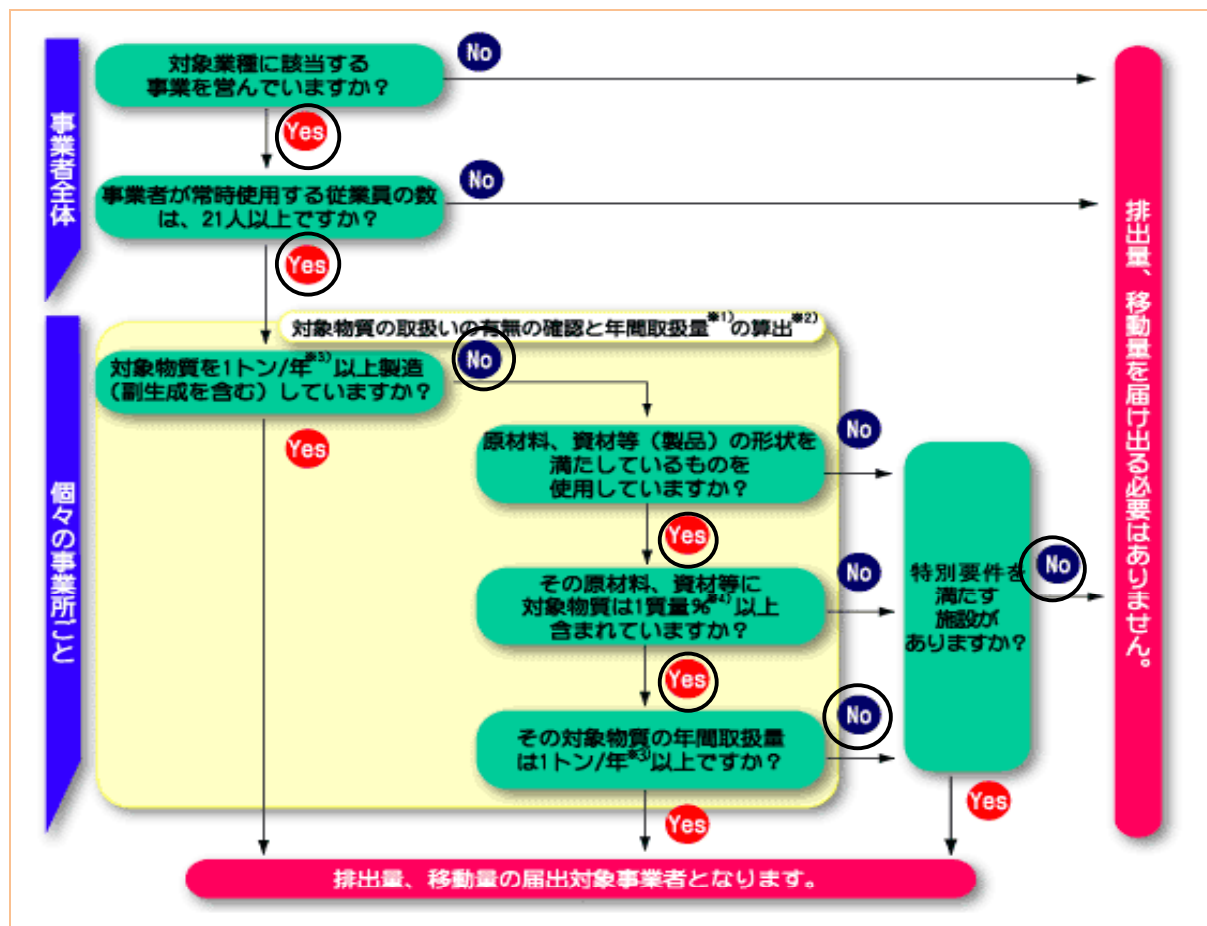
事業者全体

対象業種に該当する事業を営んでいますか？

No

Yes

事業者が常時使用する従業員の数は、21人以上ですか？

No

Yes

個々の事業所ごと

対象物質の取扱いの有無の確認と年間取扱量※1)の算出※2)

対象物質を1トン/年※3)以上製造（副生成を含む）していますか？

No

Yes

原材料、資材等（製品）の形状を満たしているものを使用していますか？

No

Yes

その原材料、資材等に対象物質は1質量%※4)以上含まれていますか？

No

Yes

その対象物質の年間取扱量は1トン/年※3)以上ですか？

No

Yes

特別要件を満たす施設がありますか？

No

Yes

排出量、移動量を届け出る必要はありません。

排出量、移動量の届出対象事業者となります。